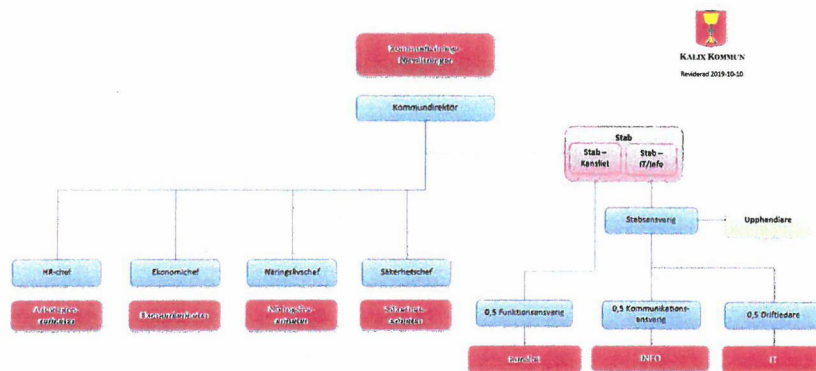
Kommunstyrelsen
Förvaltningar

Kalix Kommun
Reviderad 2019-10-10

Kommundirektör

Stab
Stab – Kansliet
Stab – IT/Info

Stabsansvarig
Upphandlare

HR-chef
Ekonomichef
Näringslivschef
Säkerhetschef

Arbetsgivarenheten
Ekonomienheten
Näringslivsenheten
Säkerhetsenheten

0,5 Funktionsansvarig
0,5 Kommunikationsansvarig
0,5 Driftledare

Kansliet
INFO
IT